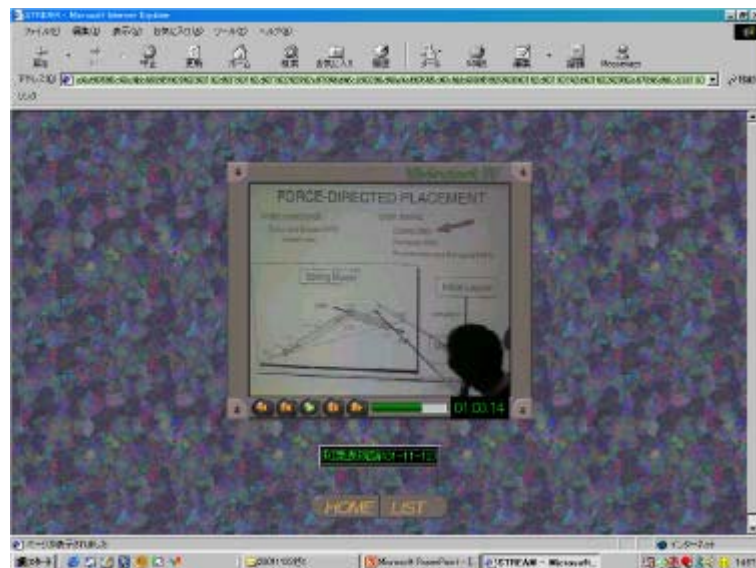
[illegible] - Microsoft Internet Explorer

ファイル(F) 編集(E) 表示(V) お気に入り(A) ツール(T) ヘルプ(H)

戻る 進む 中止 更新 ホーム 検索 お気に入り 履歴 メール 印刷 編集 Messenger

アドレス(D) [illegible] 移動

リンク

FORCE-DIRECTED PLACEMENT

Spring Model

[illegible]

01:03:14

HOME LIST

ページが表示されました

インターネット

スタート Microsoft PowerPoint - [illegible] STREAM - Microsoft...